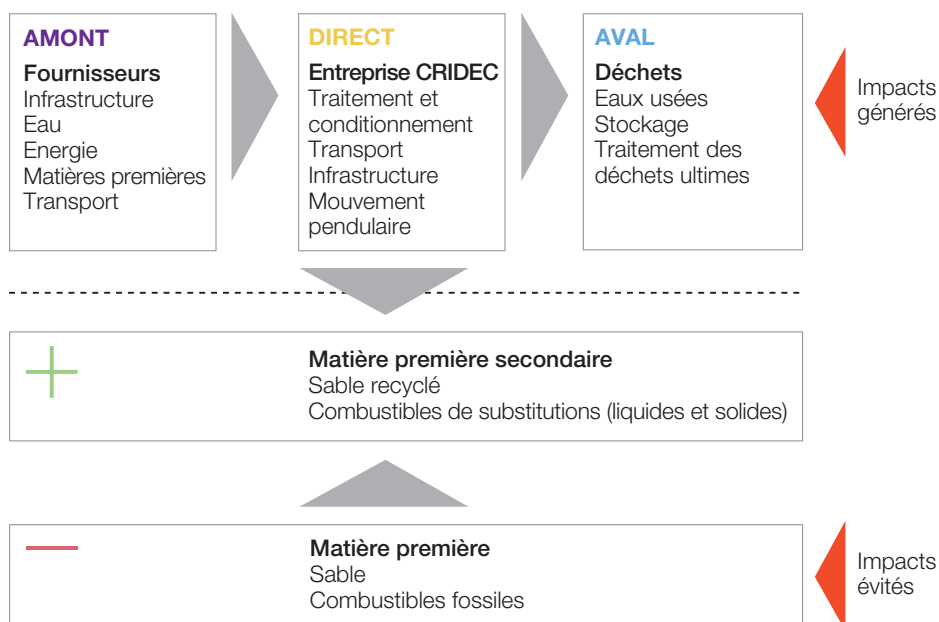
AMONT
Fournisseurs
Infrastructure
Eau
Energie
Matières premières
Transport

DIRECT
Entreprise CRIDEC
Traitement et conditionnement
Transport
Infrastructure
Mouvement pendulaire

AVAL
Déchets
Eaux usées
Stockage
Traitement des déchets ultimes

Impacts générés

Matière première secondaire
Sable recyclé
Combustibles de substitutions (liquides et solides)

Matière première
Sable
Combustibles fossiles

Impacts évités